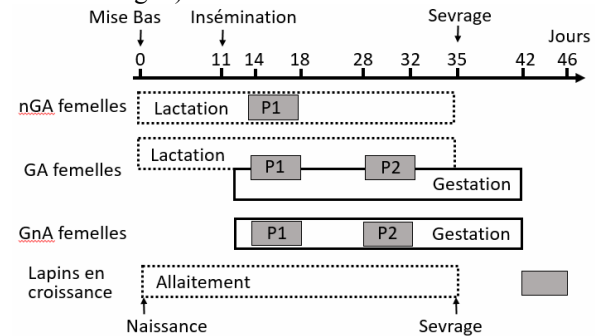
Mise Bas
Insémination
Sevrage
Jours
0 11 14 18 28 32 35 42 46

nGA femelles
Lactation
P1

GA femelles
Lactation
P1
P2
Gestation

GnA femelles
P1
P2
Gestation

Lapins en croissance
Allaitement

Naissance
Sevrage